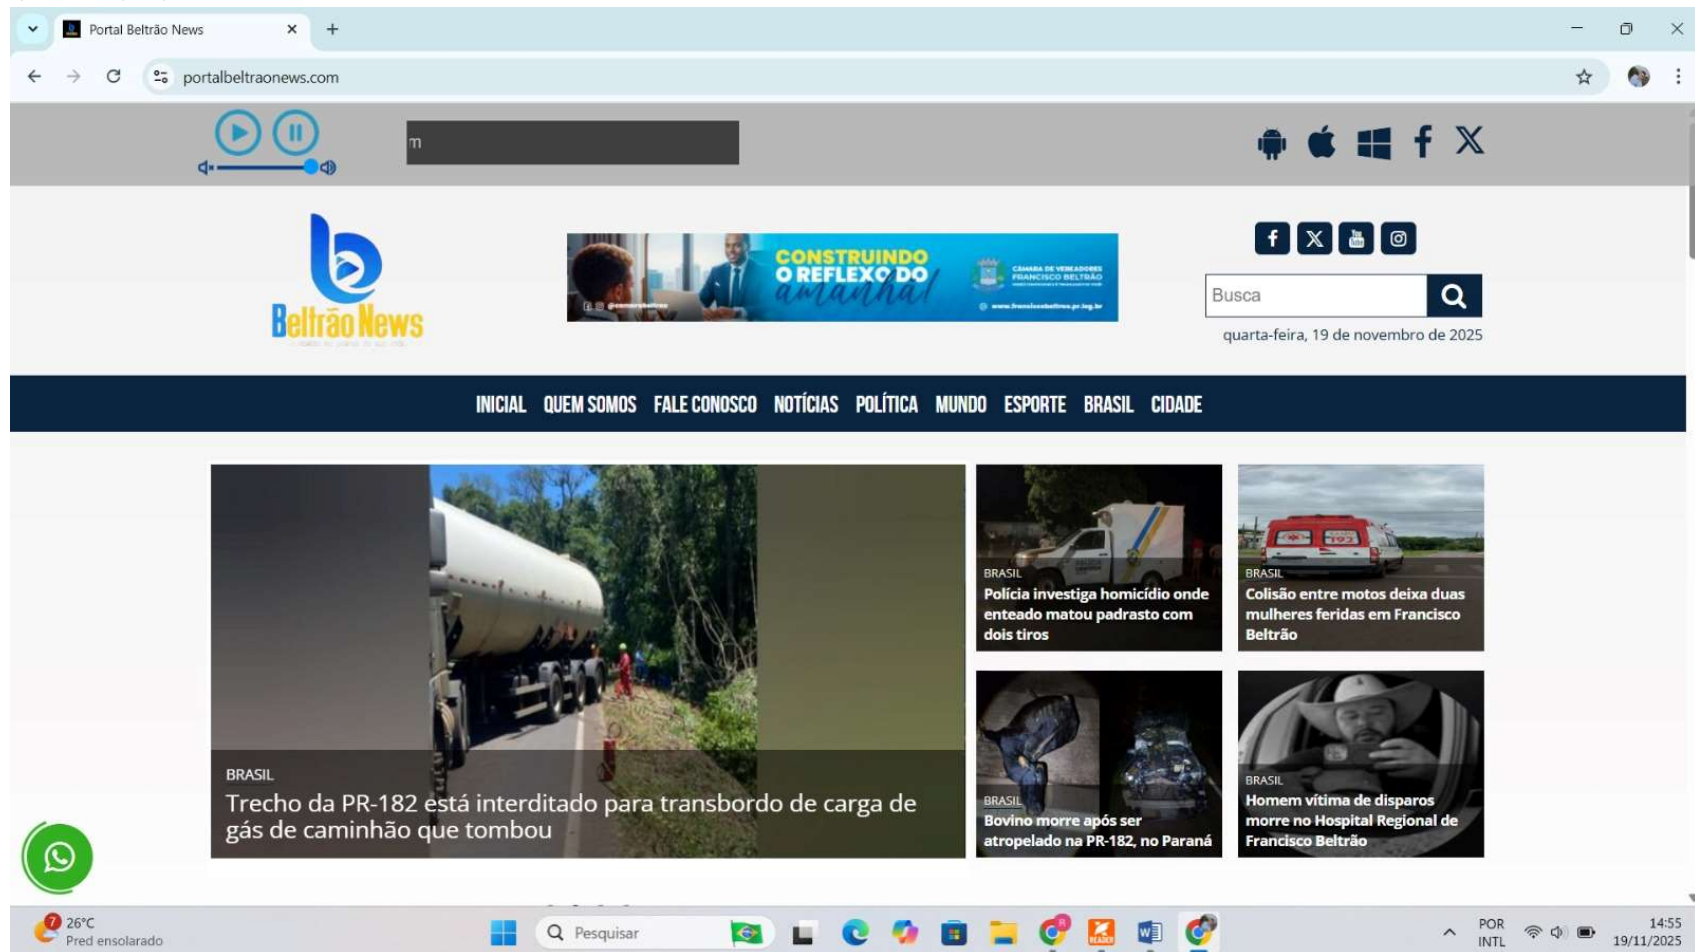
Portal Beltrão News

portalbeltraonews.com

m

Beltrão News

CONSTRUINDO O REFLEXO DO amanhã!

CÂMARA DE VEREADORES FRANCISCO BELTRÃO

Busca

quarta-feira, 19 de novembro de 2025

INICIAL QUEM SOMOS FALE CONOSCO NOTÍCIAS POLÍTICA MUNDO ESPORTE BRASIL CIDADE

BRASIL
Trecho da PR-182 está interditado para transbordo de carga de gás de caminhão que tombou

BRASIL
Polícia investiga homicídio onde enteado matou padrasto com dois tiros

BRASIL
Colisão entre motos deixa duas mulheres feridas em Francisco Beltrão

BRASIL
Bovino morre após ser atropelado na PR-182, no Paraná

BRASIL
Homem vítima de disparos morre no Hospital Regional de Francisco Beltrão

26°C
Pred ensolarado

Pesquisar

POR
INTL

14:55
19/11/2025